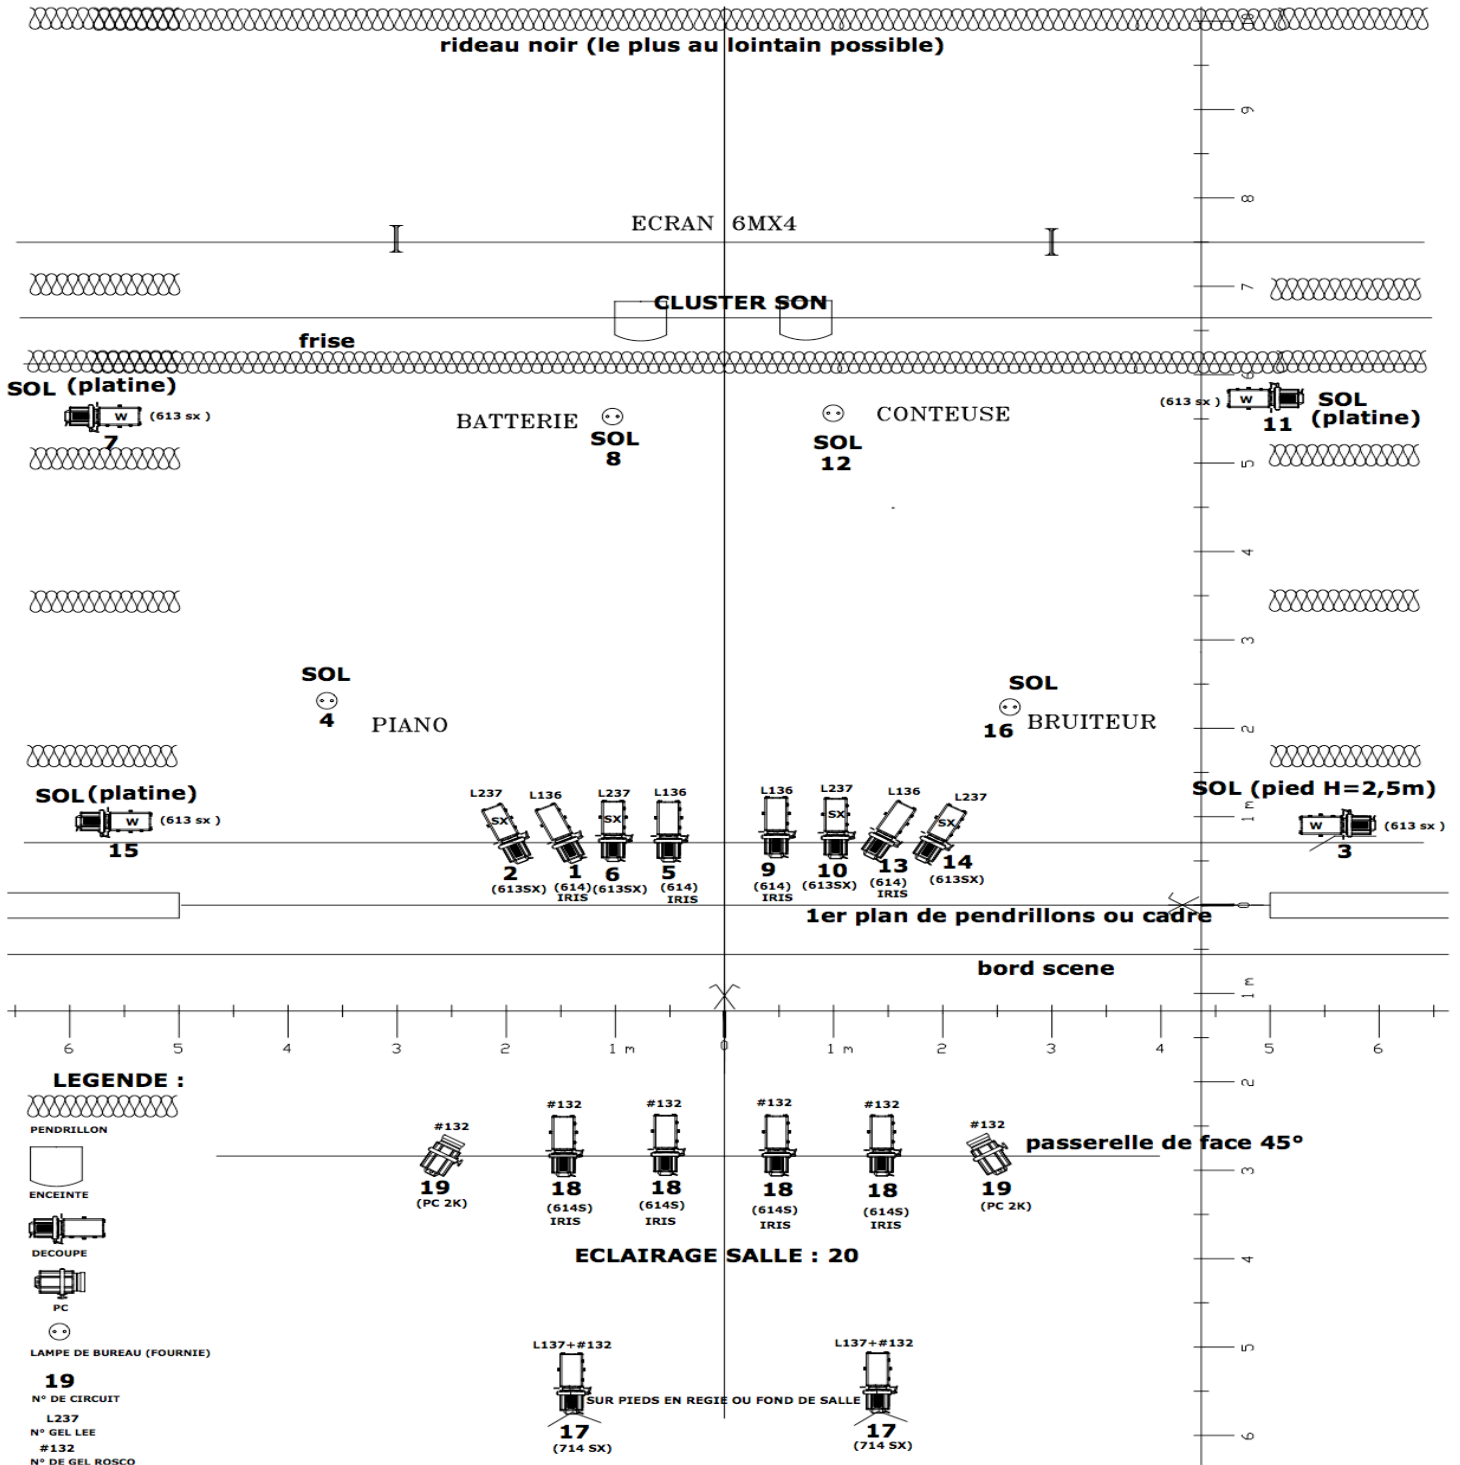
rideau noir (le plus au lointain possible)

ECRAN 6MX4

CLUSTER SON

frise

SOL (platine)
(613 sx)
7

BATTERIE
SOL
8

CONTEUSE
SOL
12

(613 sx)
SOL (platine)
11

SOL
4
PIANO

SOL
16
BRUITEUR

SOL (platine)
(613 sx)
15

L237 L136 L237 L136
SX SX
2 1 6 5
(613SX) (614) (613SX) (614)
IRIS IRIS

L136 L237 L136 L237
SX SX
9 10 13 14
(614) (613SX) (614) (613SX)
IRIS IRIS

SOL (pied H=2,5m)
(613 sx)
3

1er plan de pendrillons ou cadre

bord scene

6 5 4 3 2 1 m 0 1 m 2 3 4 5 6

9 8 7 5 4 3 2 1 m 0 1 m 2 3 4 5 6

LEGENDE :
PENDRILLON
ENCEINTE
DECOUPE
PC
LAMPE DE BUREAU (FOURNIE)
19
N° DE CIRCUIT
L237
N° GEL LEE
#132
N° DE GEL ROSCO

#132 #132 #132 #132 #132 #132
19 18 18 18 18 19
(PC 2K) (614S) (614S) (614S) (614S) (PC 2K)
IRIS IRIS IRIS IRIS

passerelle de face 45°

ECLAIRAGE SALLE : 20

L137+#132
L137+#132
SUR PIEDS EN REGIE OU FOND DE SALLE
17
(714 SX)
17
(714 SX)